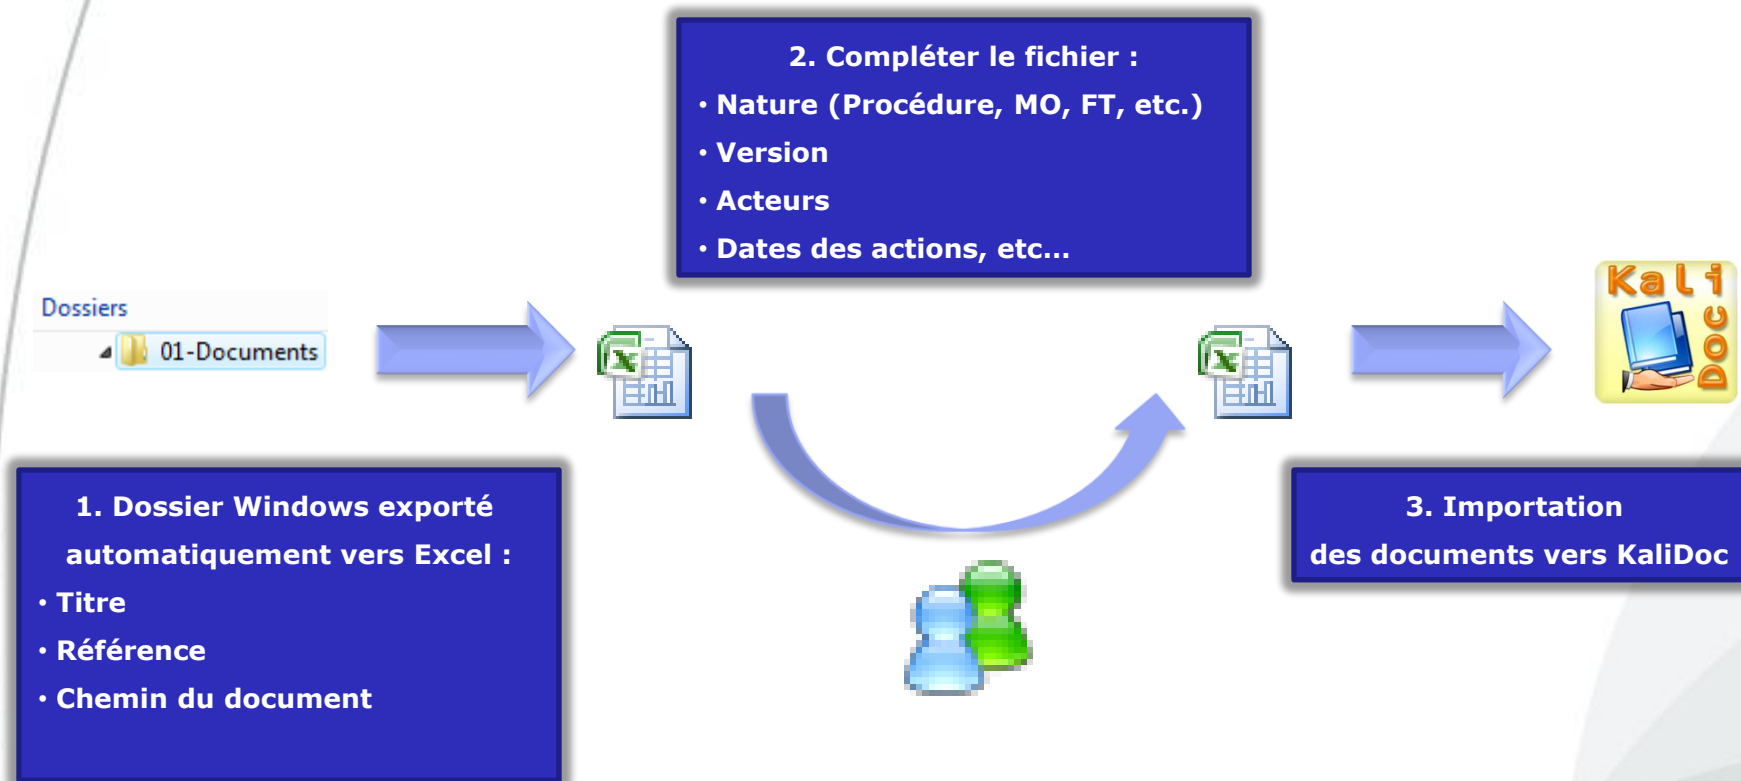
2. Compléter le fichier :
• Nature (Procédure, MO, FT, etc.)
• Version
• Acteurs
• Dates des actions, etc…

Dossiers
01-Documents

Kali Doc

1. Dossier Windows exporté automatiquement vers Excel :
• Titre
• Référence
• Chemin du document

3. Importation des documents vers KaliDoc